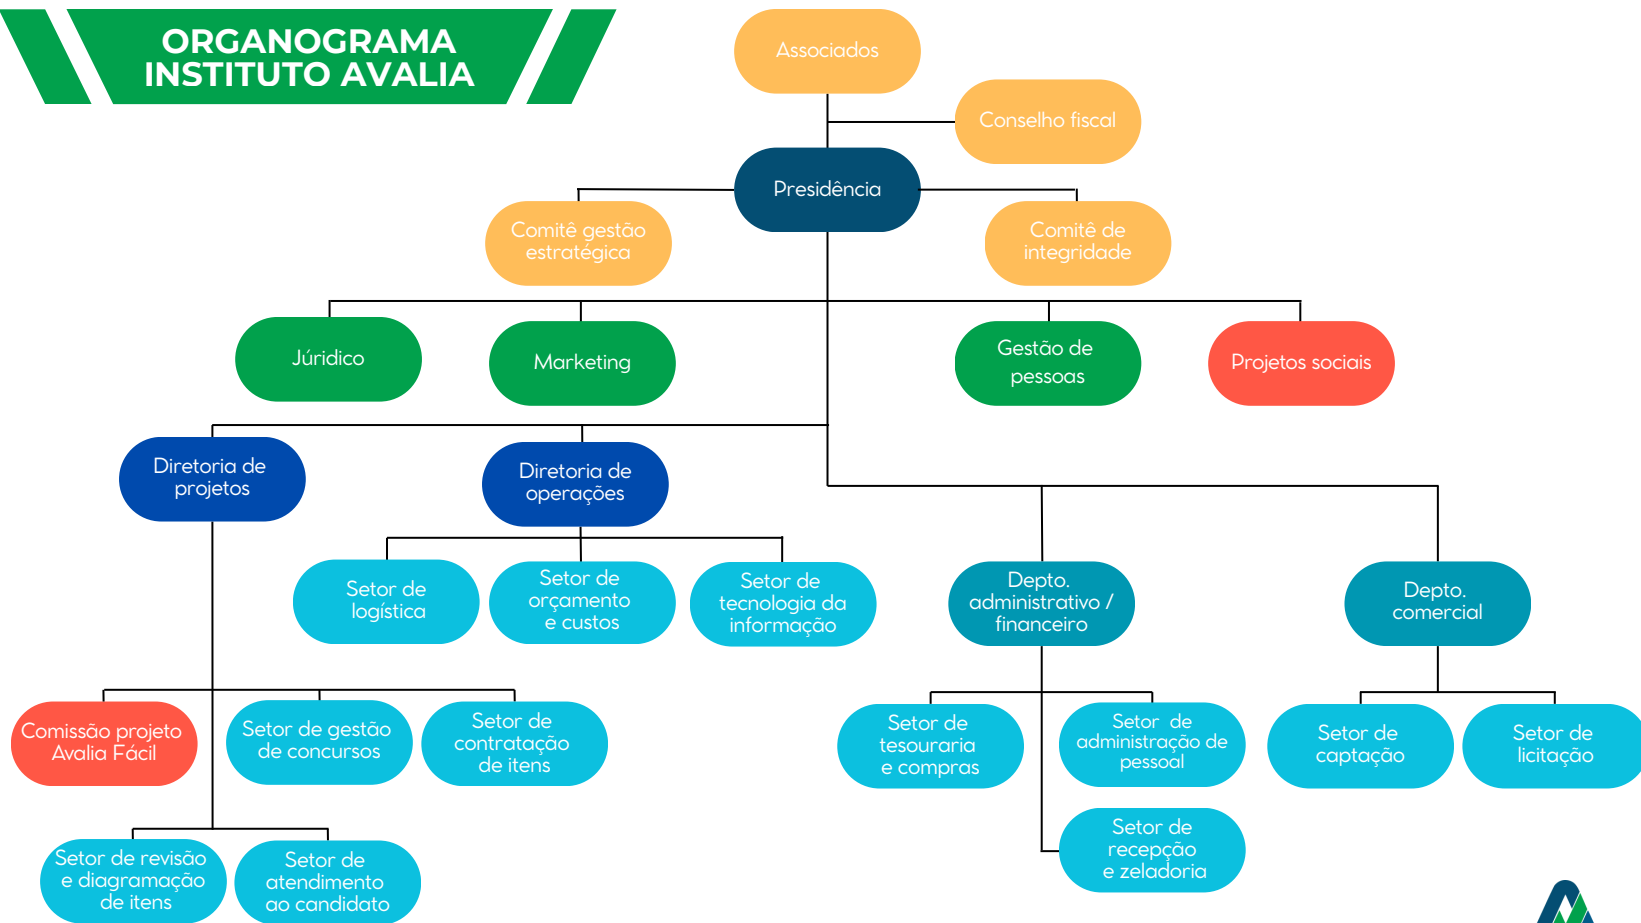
ORGANOGRAMA
INSTITUTO AVALIA

Associados

Conselho fiscal

Presidência

Comitê gestão estratégica

Comitê de integridade

Júridico

Marketing

Gestão de pessoas

Projetos sociais

Diretoria de projetos

Diretoria de operações

Setor de logística

Setor de orçamento e custos

Setor de tecnologia da informação

Depto. administrativo / financeiro

Depto. comercial

Comissão projeto Avalia Fácil

Setor de gestão de concursos

Setor de contratação de itens

Setor de tesouraria e compras

Setor de administração de pessoal

Setor de captação

Setor de licitação

Setor de revisão e diagramação de itens

Setor de atendimento ao candidato

Setor de recepção e zeladoria